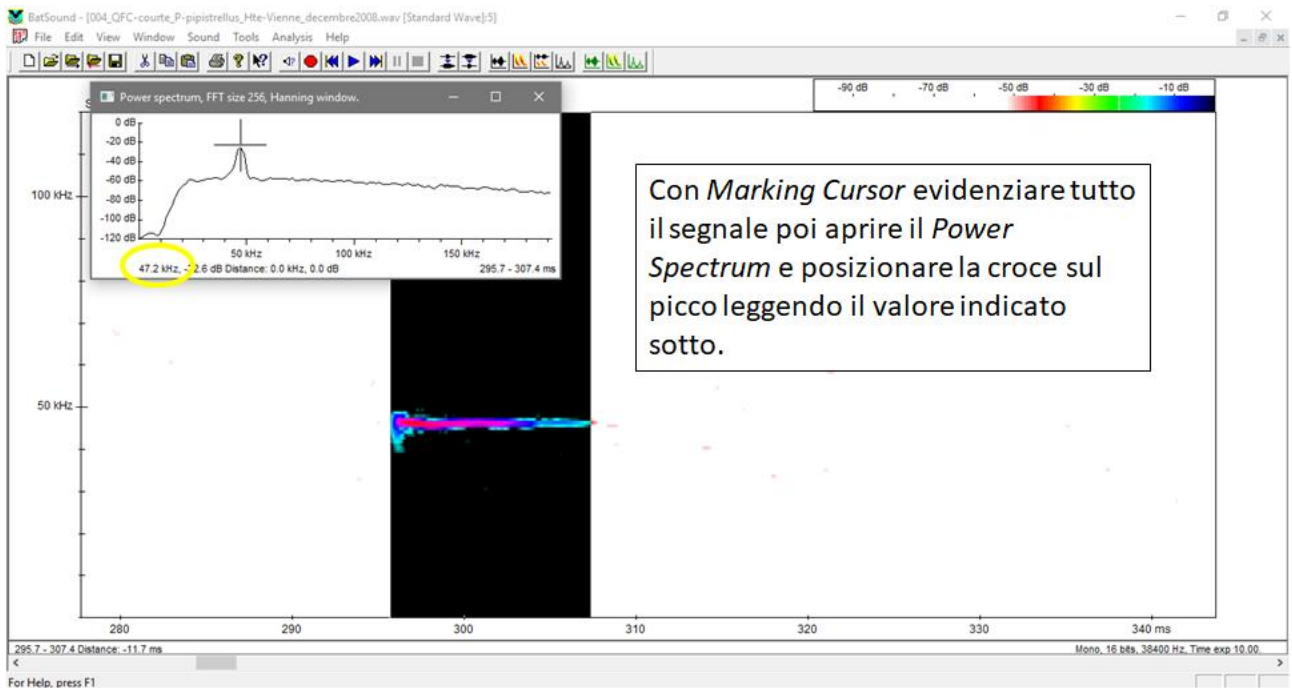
BatSound - [004_QFC-courte_P-pipistrellus_Hte-Vienne_decembre2008.wav [Standard Wave]:5]

File Edit View Window Sound Tools Analysis Help

-90 dB -70 dB -50 dB -30 dB -10 dB

Power spectrum, FFT size 256, Hanning window.

0 dB
-20 dB
-40 dB
-60 dB
-80 dB
-100 dB
-120 dB

50 kHz 100 kHz 150 kHz

47.2 kHz, -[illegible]2.6 dB Distance: 0.0 kHz, 0.0 dB 295.7 - 307.4 ms

100 kHz

50 kHz

Con *Marking Cursor* evidenziare tutto il segnale poi aprire il *Power Spectrum* e posizionare la croce sul picco leggendo il valore indicato sotto.

280 290 300 310 320 330 340 ms

295.7 - 307.4 Distance: -11.7 ms

Mono, 16 bits, 38400 Hz, Time exp 10.00.

For Help, press F1